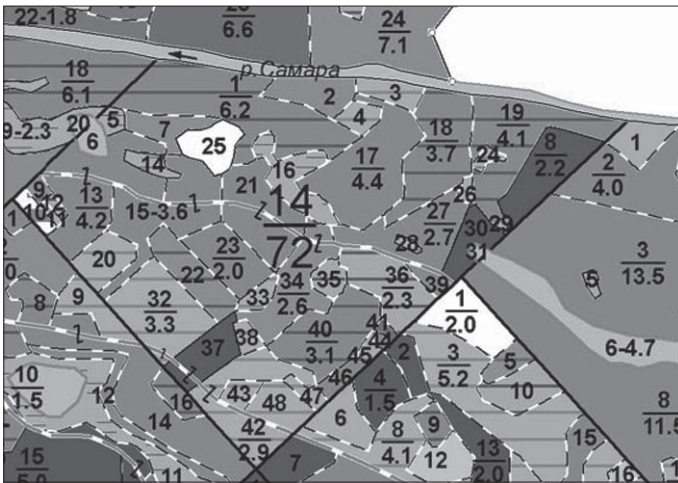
22-1.8
$\frac{26}{6.6}$
$\frac{24}{7.1}$
р. Самара
$\frac{18}{6.1}$
$\frac{1}{6.2}$
2
3
9-2.3
20
5
6
7
4
$\frac{18}{3.7}$
$\frac{19}{4.1}$
$\frac{8}{2.2}$
1
25
14
16
$\frac{17}{4.4}$
24
$\frac{2}{4.0}$
9
10
12
11
$\frac{13}{4.2}$
15-3.6
21
$\frac{14}{72}$
26
$\frac{27}{2.7}$
30
29
31
1
$\frac{23}{2.0}$
28
$\frac{3}{13.5}$
20
22
$\frac{34}{2.6}$
35
$\frac{36}{2.3}$
39
5
8
9
$\frac{32}{3.3}$
33
$\frac{1}{2.0}$
37
38
$\frac{40}{3.1}$
41
44
45
2
$\frac{3}{5.2}$
5
6-4.7
$\frac{10}{1.5}$
12
46
16
43
48
47
$\frac{4}{1.5}$
10
14
6
$\frac{42}{2.9}$
$\frac{8}{4.1}$
9
12
$\frac{8}{11.5}$
15
7
$\frac{13}{2.0}$
16
$\frac{15}{5.0}$
11